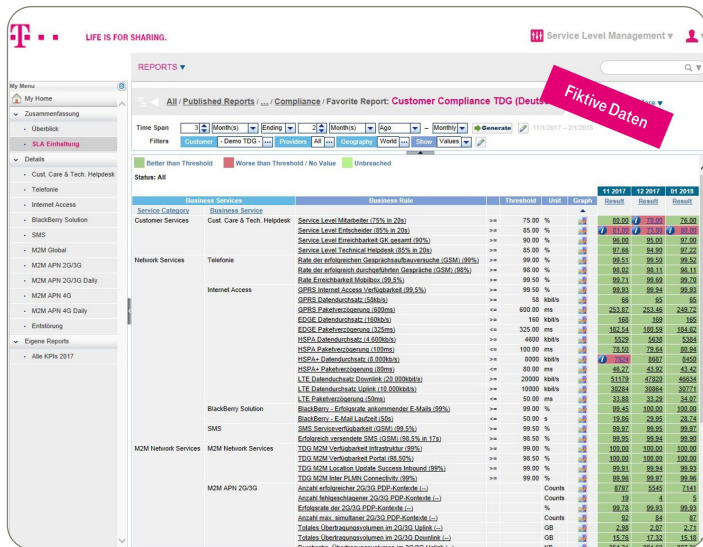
T · · · LIFE IS FOR SHARING.

Service Level Management ▾

My Menu
My Home
Zusammenfassung
Überblick
SLA Einhaltung
Details
Cust. Care & Tech. Helpdesk
Telefonie
Internet Access
BlackBerry Solution
SMS
M2M Global
M2M APN 2G/3G
M2M APN 2G/3G Daily
M2M APN 4G
M2M APN 4G Daily
Entstörung
Eigene Reports
Alle KPIs 2017

REPORTS ▾

All / Published Reports / ... / Compliance / Favorite Report: Customer Compliance TDG (Deuts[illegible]

Fiktive Daten

Time Span 3 Month(s) Ending 2 Month(s) Ago – Monthly Generate 11/1/2017 – 2/1/2018
Filters Customer - Demo TDG - ... Providers All ... Geography World ... Show Values

Better than Threshold | Worse than Threshold / No Value | Unbreached

Status: All

| Business Services | | Business Rule | | Threshold | Unit | Graph | 11 2017 | 12 2017 | 01 2018 |
|---|---|---|---|---|---|---|---|---|---|
| Service Category | Business Service | | | | | | Result | Result | Result |
| Customer Services | Cust. Care & Tech. Helpdesk | Service Level Mitarbeiter (75% in 20s) | >= | 75.00 | % | | 89.00 | 75.00 | 76.00 |
| | | Service Level Entscheider (85% in 20s) | >= | 85.00 | % | | 11.00 | 73.00 | 84.00 |
| | | Service Level Erreichbarkeit GK gesamt (90%) | >= | 90.00 | % | | 96.00 | 95.00 | 97.00 |
| | | Service Level Technical Helpdesk (85% in 20s) | >= | 85.00 | % | | 97.66 | 94.90 | 97.22 |
| Network Services | Telefonie | Rate der erfolgreichen Gesprächsaufbauversuche (GSM) (99%) | >= | 99.00 | % | | 99.51 | 99.50 | 99.52 |
| | | Rate der erfolgreich durchgeführten Gespräche (GSM) (98%) | >= | 98.00 | % | | 98.02 | 98.11 | 98.11 |
| | | Rate Erreichbarkeit Mobilbox (99.5%) | >= | 99.50 | % | | 99.71 | 99.69 | 99.70 |
| | Internet Access | GPRS Internet Access Verfügbarkeit (99.5%) | >= | 99.50 | % | | 99.93 | 99.94 | 99.93 |
| | | GPRS Datendurchsatz (58kb/s) | >= | 58 | kbit/s | | 66 | 65 | 65 |
| | | GPRS Paketverzögerung (600ms) | <= | 600.00 | ms | | 253.87 | 253.46 | 249.72 |
| | | EDGE Datendurchsatz (160kb/s) | >= | 160 | kbit/s | | 168 | 169 | 165 |
| | | EDGE Paketverzögerung (325ms) | <= | 325.00 | ms | | 182.54 | 180.59 | 184.62 |
| | | HSPA Datendurchsatz (4.600kb/s) | >= | 4600 | kbit/s | | 5529 | 5638 | 5384 |
| | | HSPA Paketverzögerung (100ms) | <= | 100.00 | ms | | 78.50 | 79.64 | 80.94 |
| | | HSPA+ Datendurchsatz (8.000kb/s) | >= | 8000 | kbit/s | | 7824 | 8687 | 8450 |
| | | HSPA+ Paketverzögerung (80ms) | <= | 80.00 | ms | | 46.27 | 43.92 | 43.42 |
| | | LTE Datendurchsatz Downlink (20.000kbit/s) | >= | 20000 | kbit/s | | 51179 | 47820 | 46634 |
| | | LTE Datendurchsatz Uplink (10.000kbit/s) | >= | 10000 | kbit/s | | 30284 | 30884 | 30771 |
| | | LTE Paketverzögerung (50ms) | <= | 50.00 | ms | | 33.88 | 33.29 | 34.07 |
| | BlackBerry Solution | BlackBerry - Erfolgsrate ankommender E-Mails (99%) | >= | 99.00 | % | | 99.45 | 100.00 | 100.00 |
| | | BlackBerry - E-Mail Laufzeit (50s) | <= | 50.00 | s | | 19.86 | 29.95 | 29.74 |
| | SMS | SMS Serviceverfügbarkeit (GSM) (99.5%) | >= | 99.50 | % | | 99.97 | 99.95 | 99.97 |
| | | Erfolgreich versendete SMS (GSM) (98.5% in 17s) | >= | 98.50 | % | | 99.95 | 99.94 | 99.90 |
| M2M Network Services | M2M Network Services | TDG M2M Verfügbarkeit Infrastruktur (99%) | >= | 99.00 | % | | 100.00 | 100.00 | 100.00 |
| | | TDG M2M Verfügbarkeit Portal (98.50%) | >= | 98.50 | % | | 100.00 | 100.00 | 100.00 |
| | | TDG M2M Location Update Success Inbound (98%) | >= | 98.00 | % | | 99.91 | 99.94 | 99.93 |
| | | TDG M2M Inter PLMN Connectivity (99%) | >= | 99.00 | % | | 99.96 | 99.97 | 99.96 |
| | M2M APN 2G/3G | Anzahl erfolgreicher 2G/3G PDP-Kontexte (--) | | | Counts | | 8797 | 5545 | 7141 |
| | | Anzahl fehlgeschlagener 2G/3G PDP-Kontexte (--) | | | Counts | | 19 | 4 | 5 |
| | | Erfolgsrate der 2G/3G PDP-Kontexte (--) | | | % | | 99.78 | 99.93 | 99.93 |
| | | Anzahl maximal simultaner 2G/3G PDP-Kontexte (--) | | | Counts | | 82 | 84 | 87 |
| | | Totales Übertragungsvolumen im 2G/3G Uplink (--) | | | GB | | 2.98 | 2.07 | 2.71 |
| | | Totales Übertragungsvolumen im 2G/3G Downlink (--) | | | GB | | 15.78 | 17.32 | 15.18 |